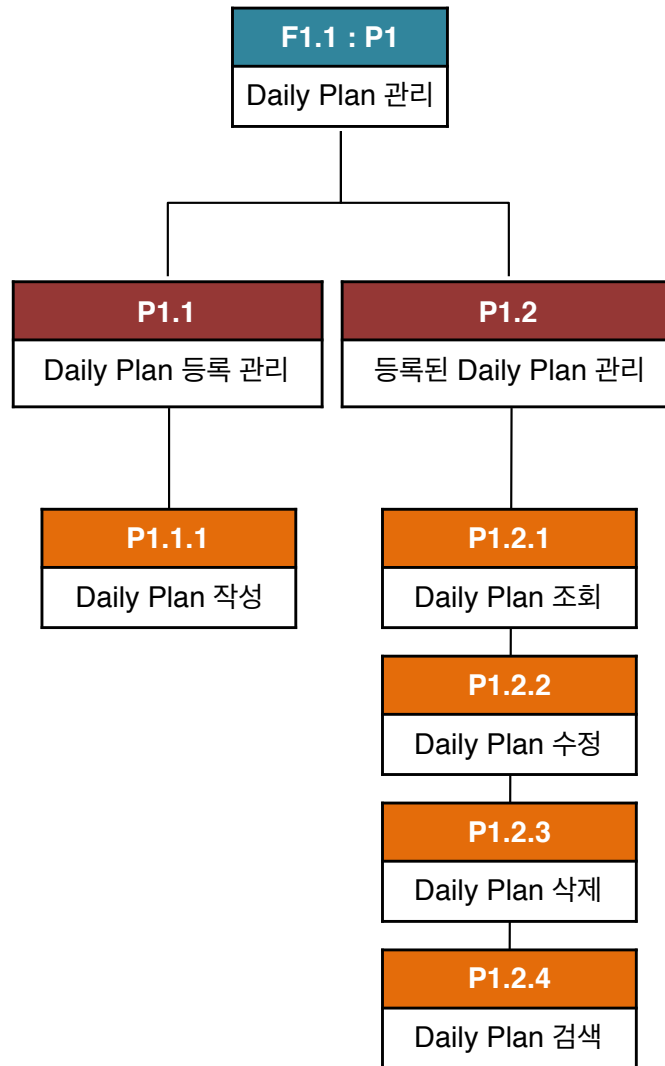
F1.1 : P1
Daily Plan 관리

P1.1
Daily Plan 등록 관리

P1.2
등록된 Daily Plan 관리

P1.1.1
Daily Plan 작성

P1.2.1
Daily Plan 조회

P1.2.2
Daily Plan 수정

P1.2.3
Daily Plan 삭제

P1.2.4
Daily Plan 검색